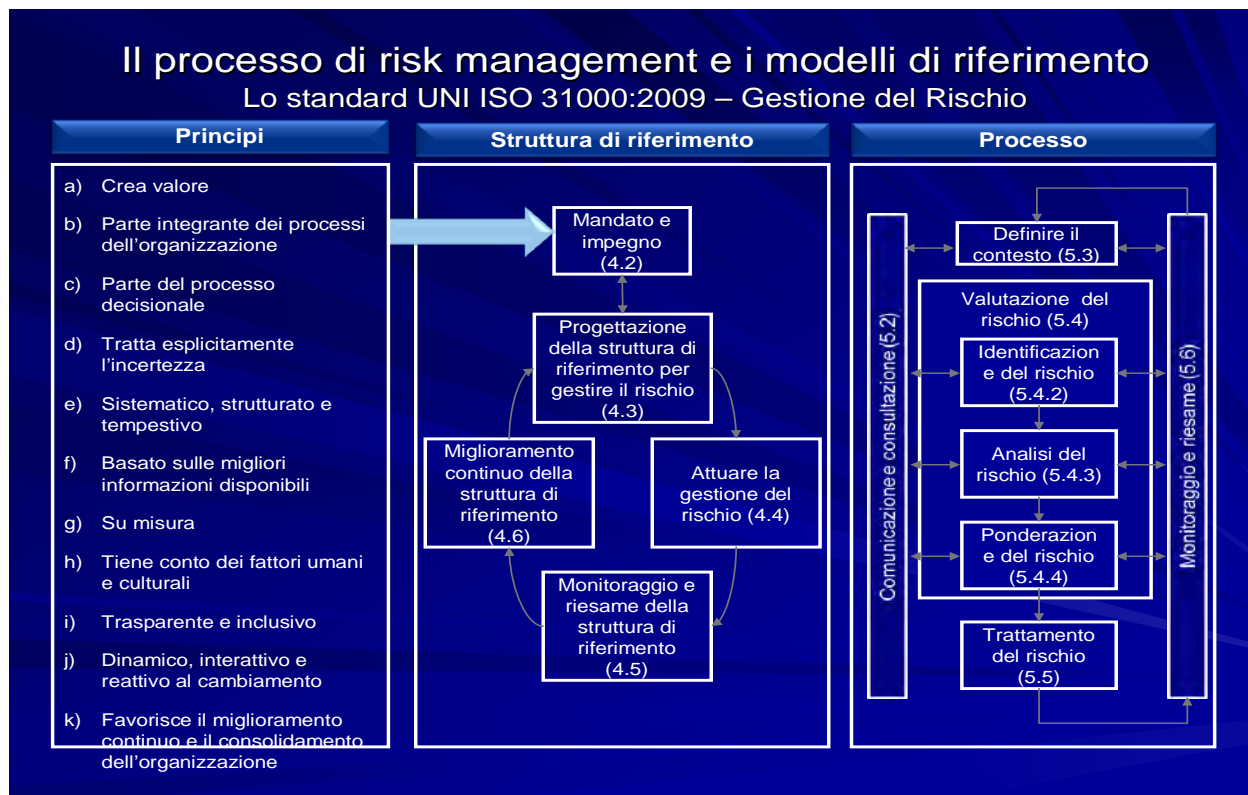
Il processo di risk management e i modelli di riferimento
Lo standard UNI ISO 31000:2009 – Gestione del Rischio

Principi

a) Crea valore
b) Parte integrante dei processi dell'organizzazione
c) Parte del processo decisionale
d) Tratta esplicitamente l'incertezza
e) Sistematico, strutturato e tempestivo
f) Basato sulle migliori informazioni disponibili
g) Su misura
h) Tiene conto dei fattori umani e culturali
i) Trasparente e inclusivo
j) Dinamico, interattivo e reattivo al cambiamento
k) Favorisce il miglioramento continuo e il consolidamento dell'organizzazione

Struttura di riferimento

Mandato e impegno (4.2)
Progettazione della struttura di riferimento per gestire il rischio (4.3)
Attuare la gestione del rischio (4.4)
Monitoraggio e riesame della struttura di riferimento (4.5)
Miglioramento continuo della struttura di riferimento (4.6)

Processo

Comunicazione e consultazione (5.2)
Definire il contesto (5.3)
Valutazione del rischio (5.4)
Identificazion e del rischio (5.4.2)
Analisi del rischio (5.4.3)
Ponderazion e del rischio (5.4.4)
Trattamento del rischio (5.5)
Monitoraggio e riesame (5.6)